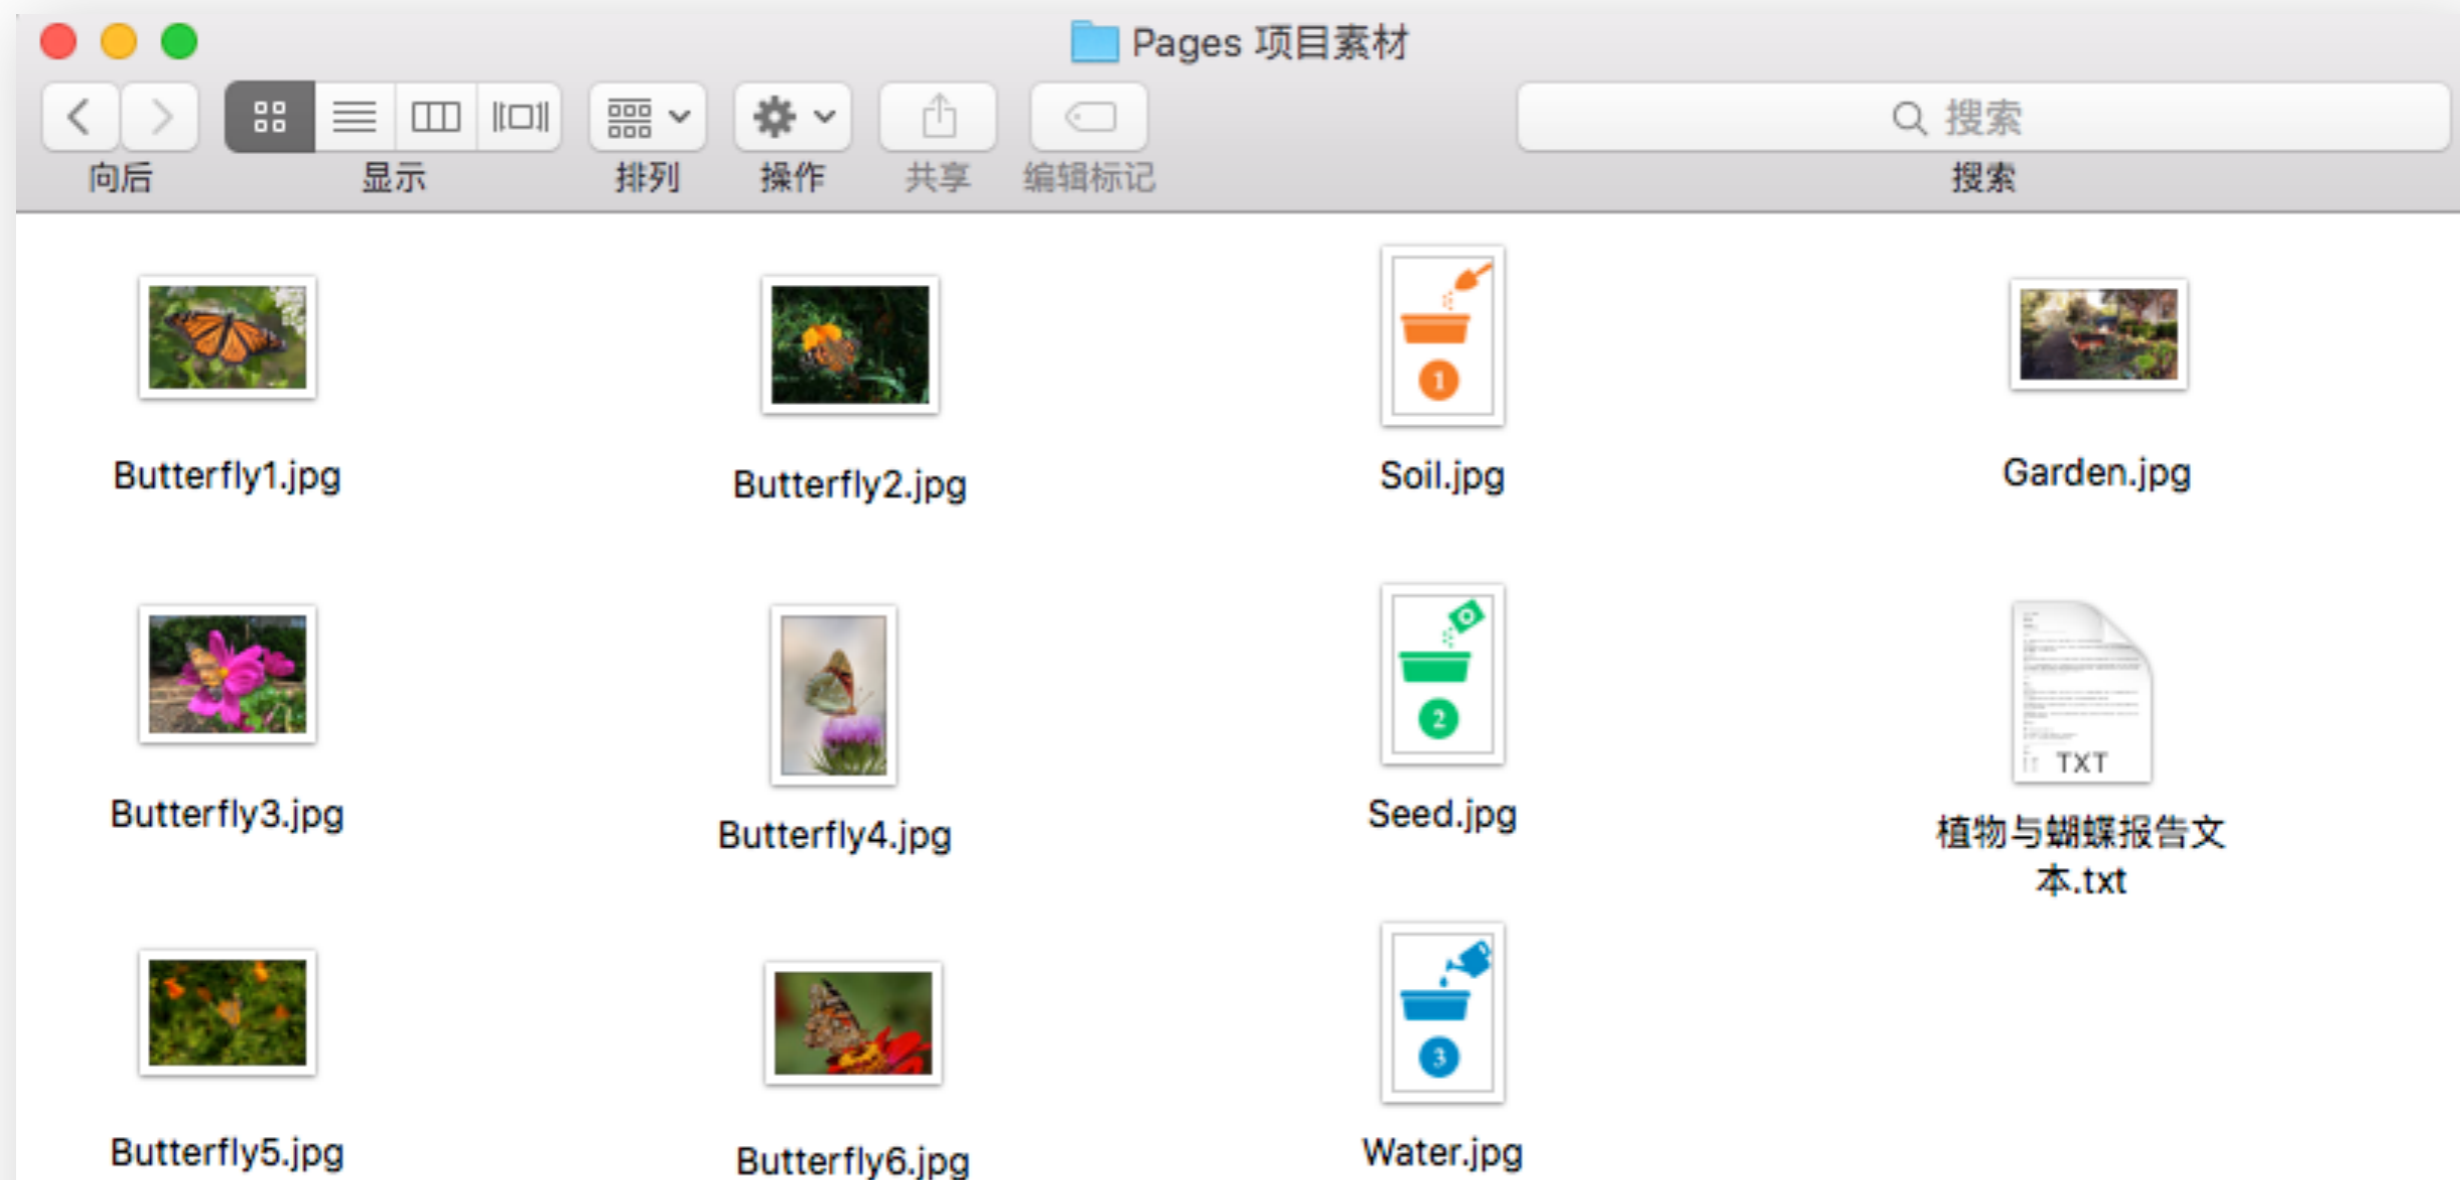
Pages 项目素材

向后 显示 排列 操作 共享 编辑标记

搜索
搜索

Butterfly1.jpg
Butterfly2.jpg
1
Soil.jpg
Garden.jpg

Butterfly3.jpg
Butterfly4.jpg
2
Seed.jpg
TXT
植物与蝴蝶报告文本.txt

Butterfly5.jpg
Butterfly6.jpg
3
Water.jpg